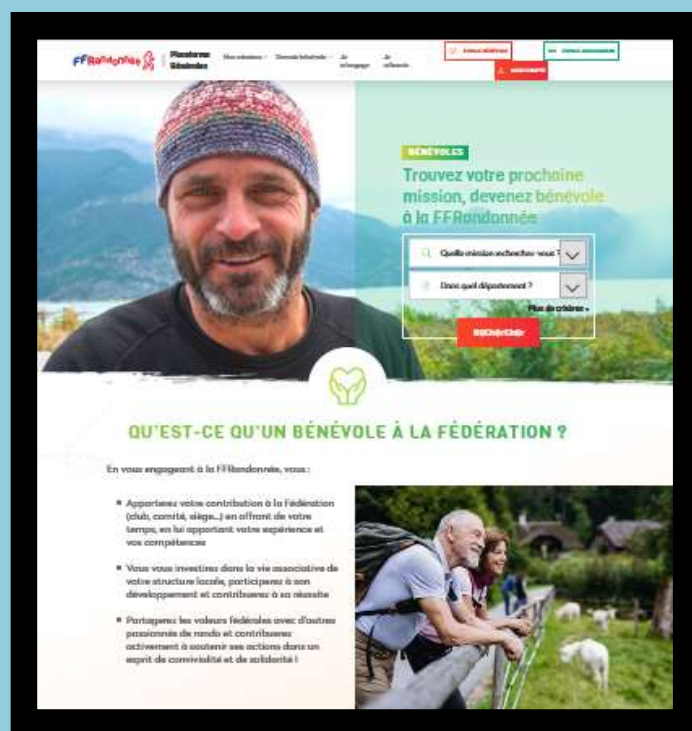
FFRandonnée | Plateforme Bénévoles

Nos missions · Devenir bénévole · Je m'engage · Je m'informe

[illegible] | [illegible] | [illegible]

BÉNÉVOLES

Trouvez votre prochaine mission, devenez bénévole à la FFRandonnée

Quelle mission recherchez-vous ?

Dans quel département ?

Plus de critères »

RECHERCHER

QU'EST-CE QU'UN BÉNÉVOLE À LA FÉDÉRATION ?

En vous engageant à la FFRandonnée, vous :

Apportez votre contribution à la Fédération (club, comité, siège...) en offrant de votre temps, en lui apportant votre expérience et vos compétences

Vous vous investirez dans la vie associative de votre structure locale, participerez à son développement et contribuerez à sa réussite

Partagerez les valeurs fédérales avec d'autres passionnés de rando et contribuerez activement à soutenir ses actions dans un esprit de convivialité et de solidarité !